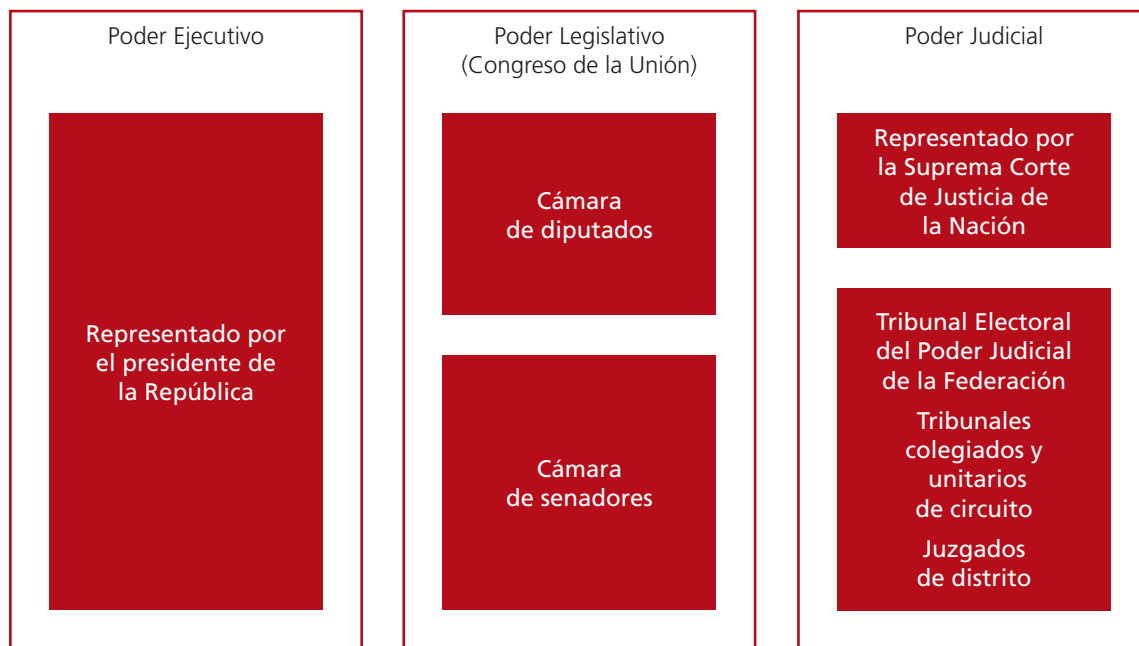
Poder Ejecutivo

Representado por el presidente de la República

Poder Legislativo (Congreso de la Unión)

Cámara de diputados

Cámara de senadores

Poder Judicial

Representado por la Suprema Corte de Justicia de la Nación

Tribunal Electoral del Poder Judicial de la Federación

Tribunales colegiados y unitarios de circuito

Juzgados de distrito